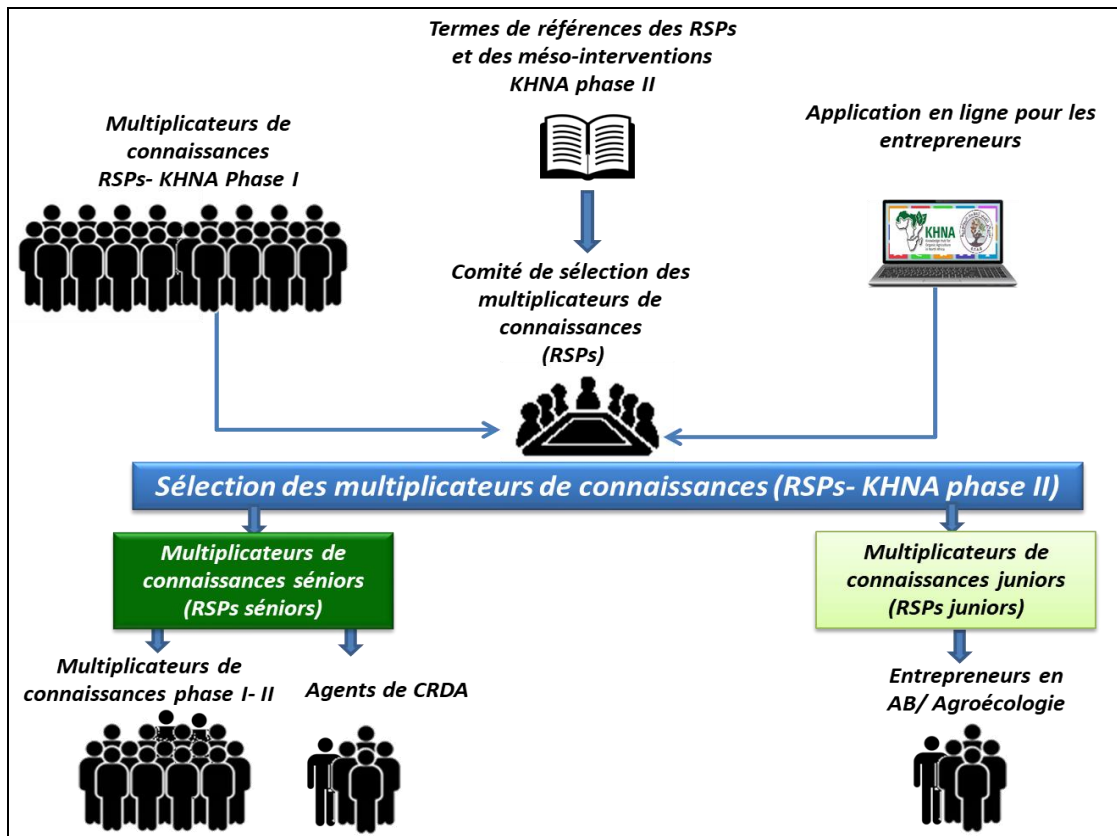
Termes de références des RSPs et des méso-interventions KHNA phase II

Multiplicateurs de connaissances RSPs- KHNA Phase I

Application en ligne pour les entrepreneurs

KHNA

Comité de sélection des multiplicateurs de connaissances (RSPs)

Sélection des multiplicateurs de connaissances (RSPs- KHNA phase II)

Multiplicateurs de connaissances séniors (RSPs séniors)

Multiplicateurs de connaissances juniors (RSPs juniors)

Multiplicateurs de connaissances phase I- II

Agents de CRDA

Entrepreneurs en AB/ Agroécologie